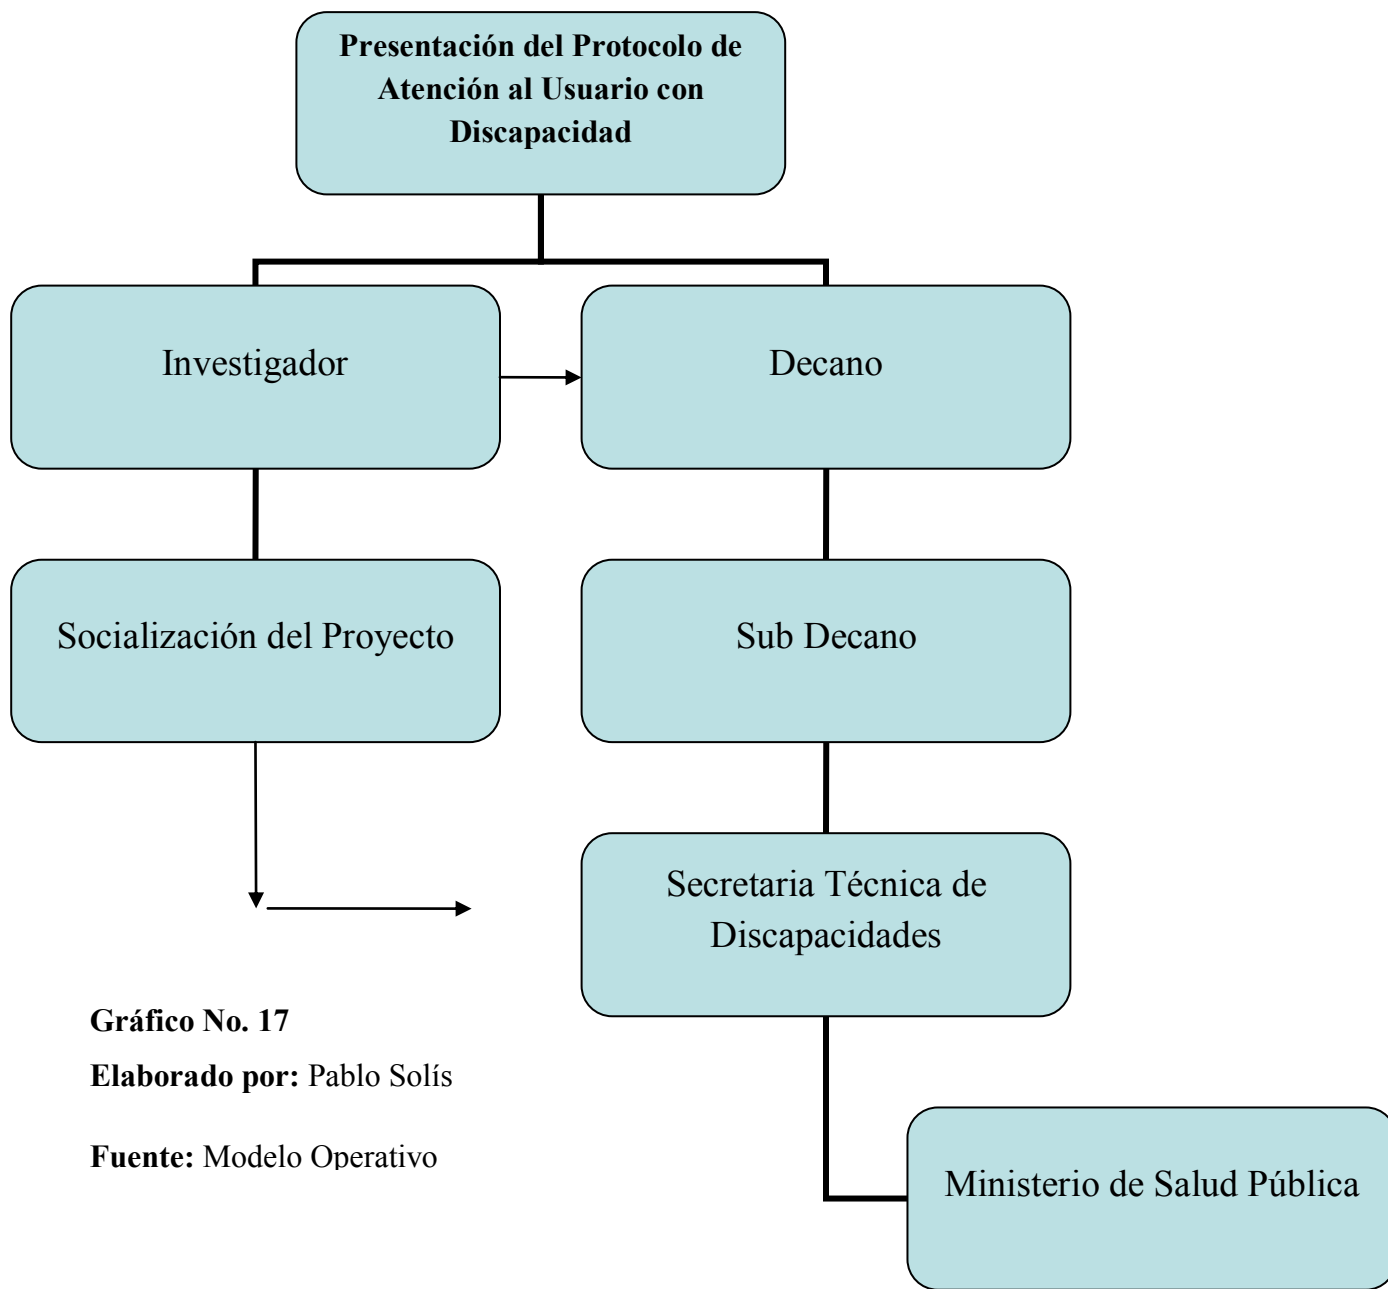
Presentación del Protocolo de Atención al Usuario con Discapacidad

Investigador

Decano

Socialización del Proyecto

Sub Decano

Secretaria Técnica de Discapacidades

Ministerio de Salud Pública

Gráfico No. 17
Elaborado por: Pablo Solís

Fuente: Modelo Operativo